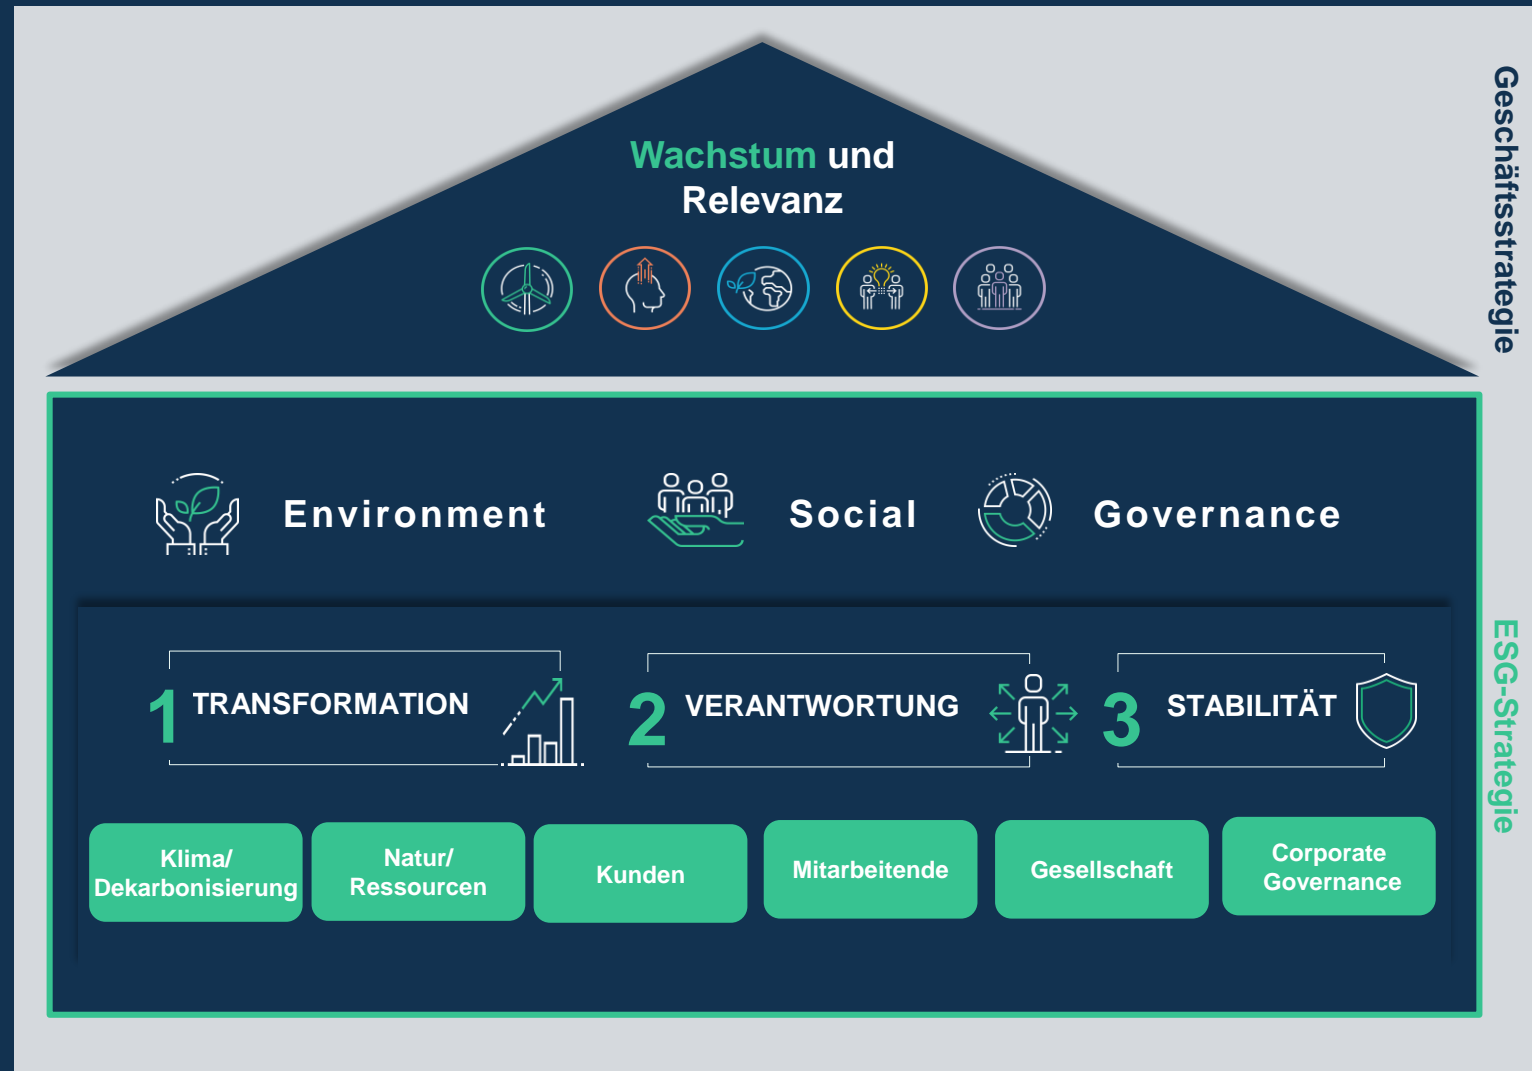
Wachstum und Relevanz

Geschäftsstrategie

Environment

Social

Governance

1 TRANSFORMATION

2 VERANTWORTUNG

3 STABILITÄT

Klima/ Dekarbonisierung

Natur/ Ressourcen

Kunden

Mitarbeitende

Gesellschaft

Corporate Governance

ESG-Strategie